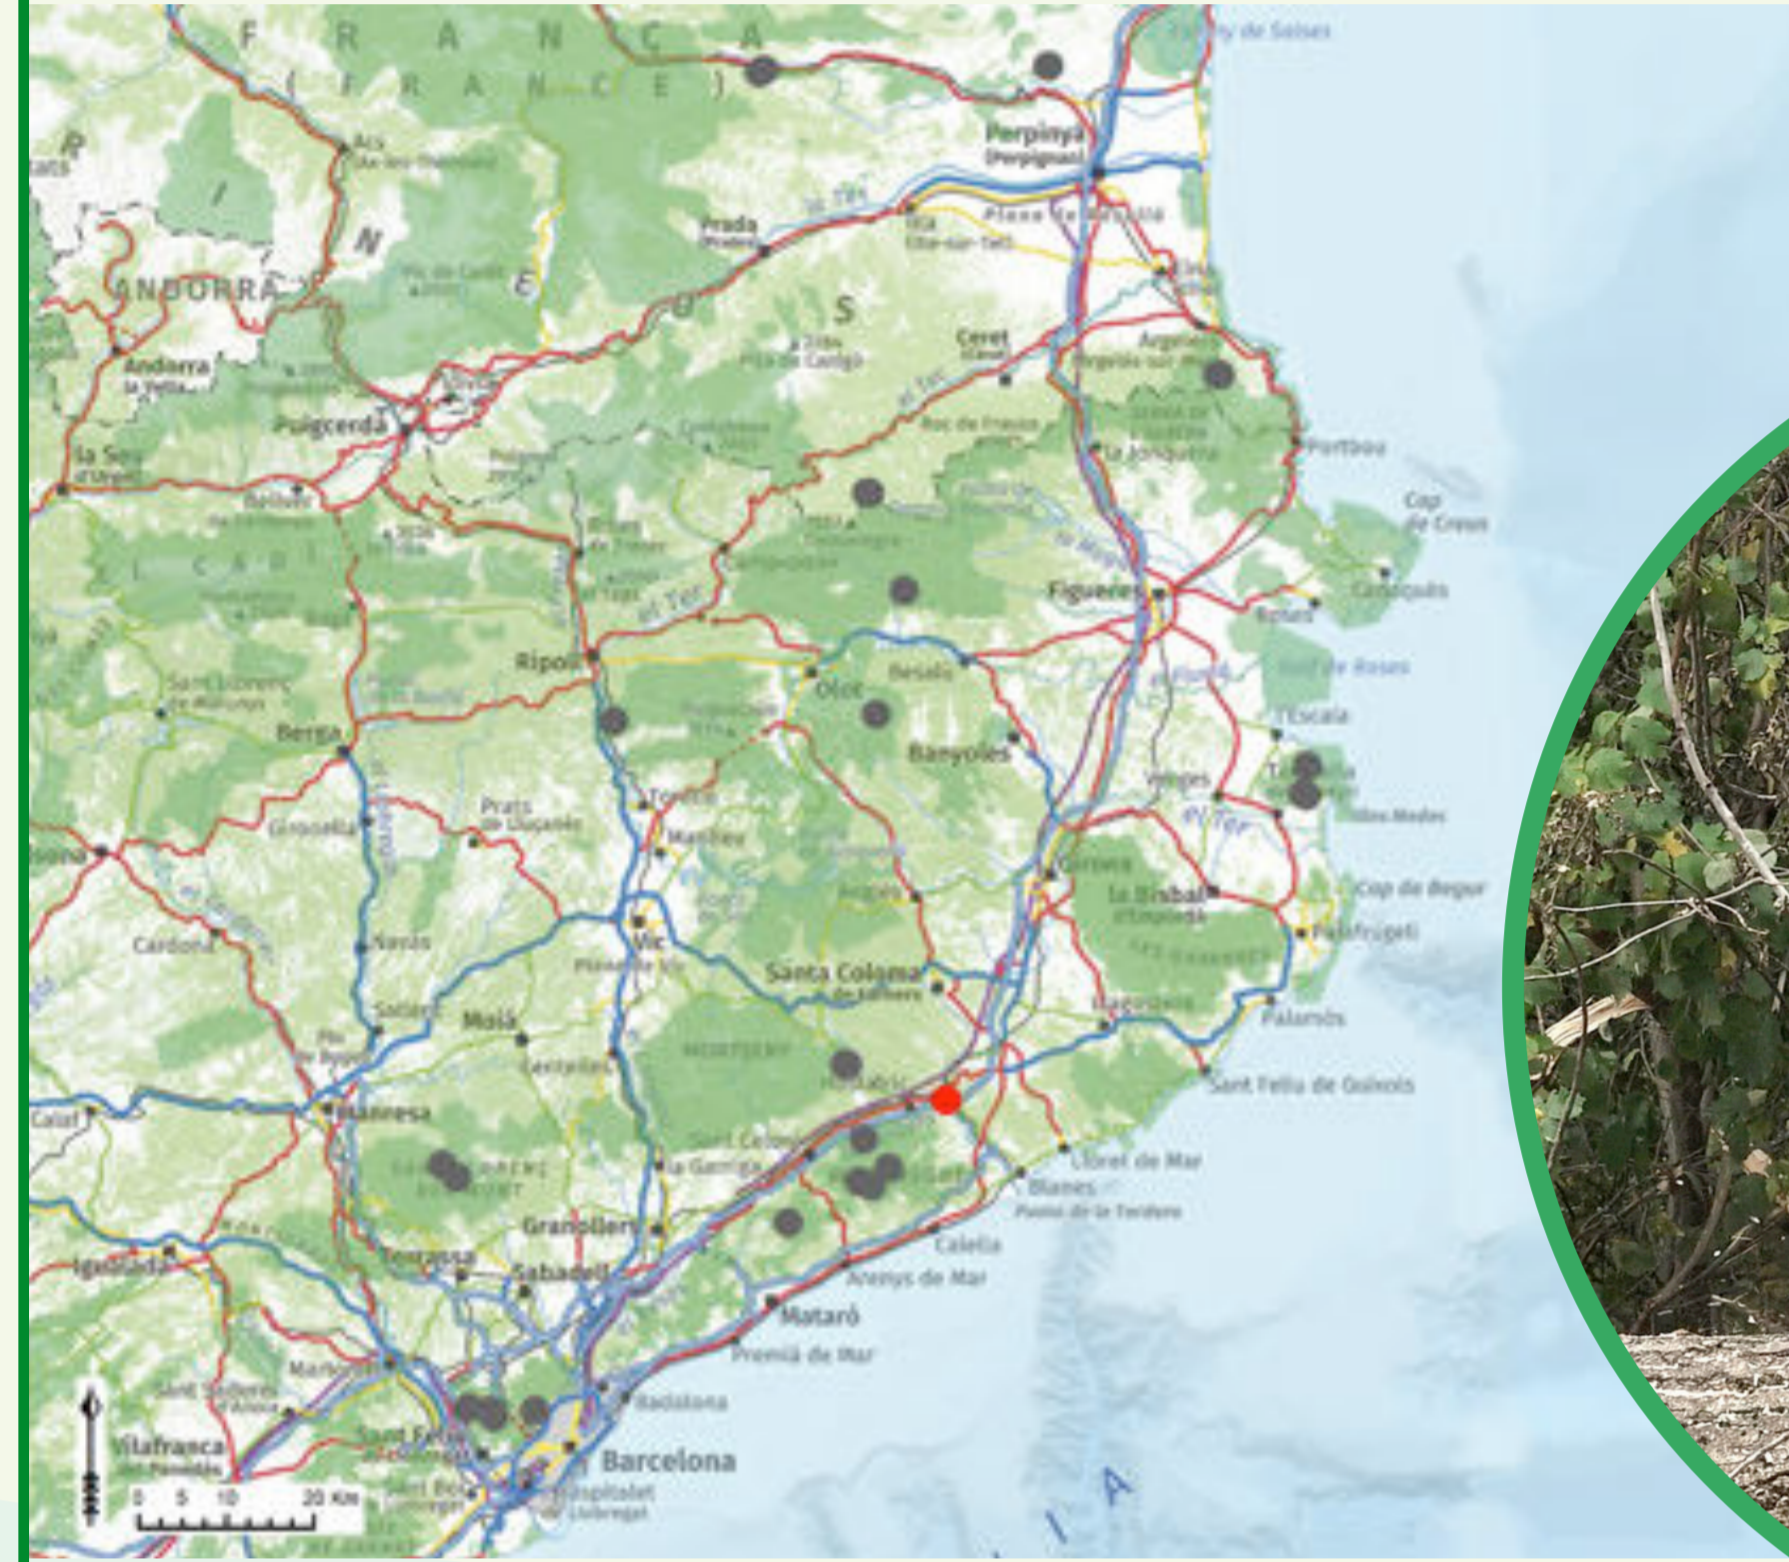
F R A N Ç A
(F R A N C E)
Perpinyà (Perpignan)
Prada (Prades)
Ceret (Céret)
Argelers (Argelès-sur-Mer)
Portbou
ANDORRA
Andorra la Vella
Puigcerdà
la Seu d'Urgell
La Jonquera
Cap de Creus
Cadaqués
Figueres
Roses
Golf de Roses
Ripoll
Olot
Besalú
Banyoles
L'Escala
Berga
Prats de Lluçanès
Torelló
Manlleu
Girona
la Bisbal d'Empordà
Cap de Begur
Palafrugell
Cardona
Navàs
Vic
Santa Coloma de Farners
Palamós
Moià
Sant Feliu de Guíxols
Manresa
Hostalric
Lloret de Mar
Blanes
la Garriga
Granollers
Calella
Igualada
Terrassa
Sabadell
Arenys de Mar
Mataró
Premià de Mar
Badalona
Vilafranca del Penedès
Barcelona
l'Hospitalet de Llobregat
el Ter
Vilafranca
0 5 10 20 Km
I A